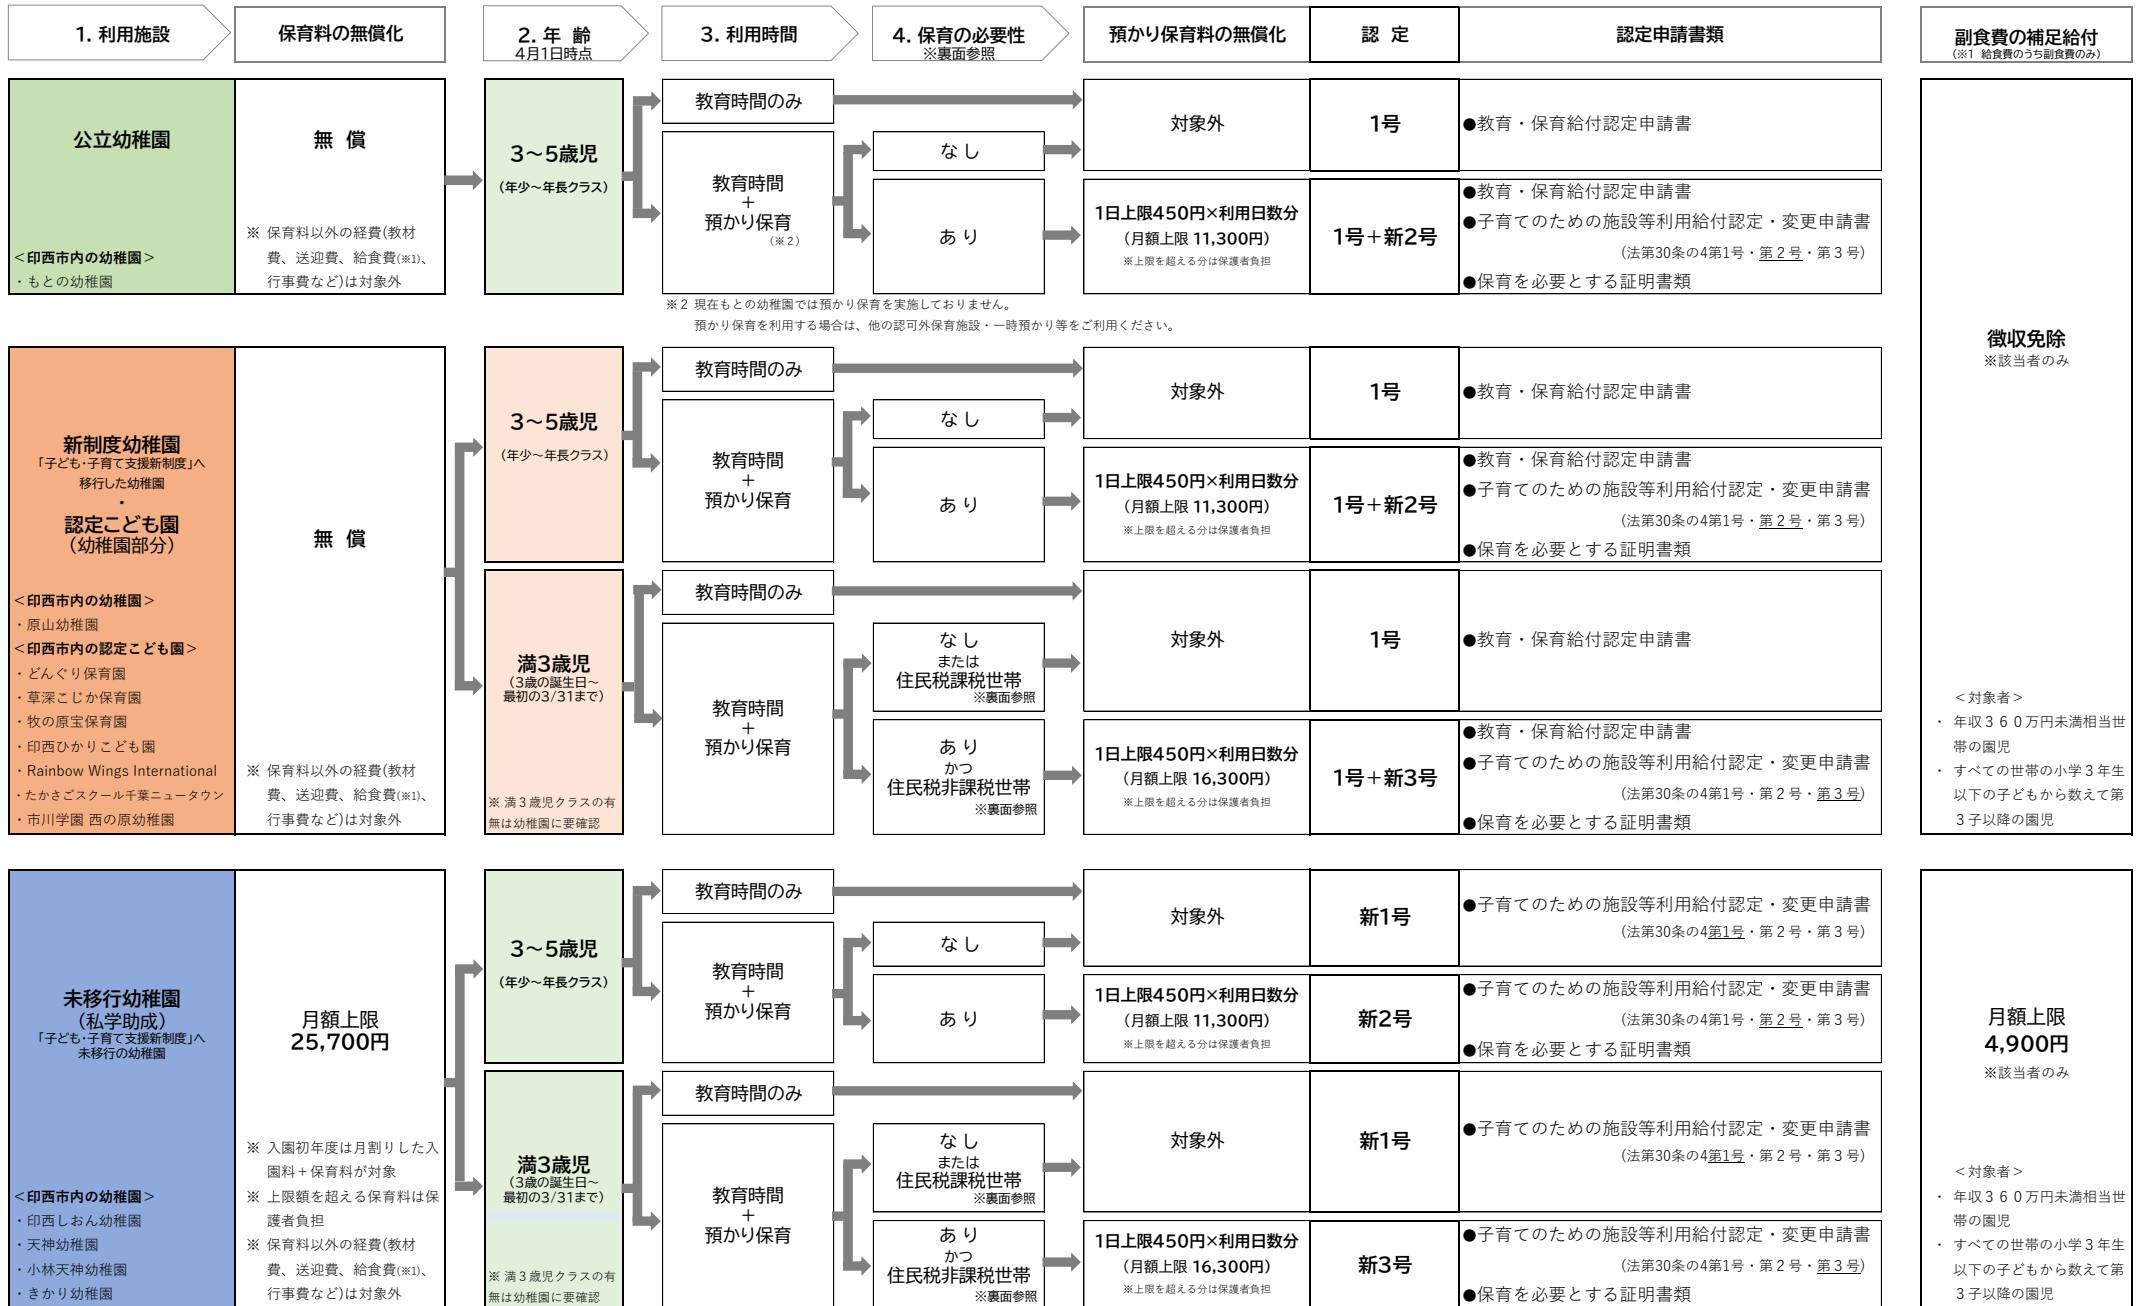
1. 利用施設 | 保育料の無償化 | 2. 年 齢 4月1日時点 | 3. 利用時間 | 4. 保育の必要性 ※裏面参照 | 預かり保育料の無償化 | 認 定 | 認定申請書類 | 副食費の補足給付 (※1 給食費のうち副食費のみ)

公立幼稚園
<印西市内の幼稚園>
・もとの幼稚園

無 償
※ 保育料以外の経費(教材費、送迎費、給食費(※1)、行事費など)は対象外

3～5歳児 (年少～年長クラス)

教育時間のみ → 対象外 → 1号 → ●教育・保育給付認定申請書

教育時間 + 預かり保育 (※2)
なし
あり → 1日上限450円×利用日数分 (月額上限 11,300円) ※上限を超える分は保護者負担 → 1号+新2号 → ●教育・保育給付認定申請書 ●子育てのための施設等利用給付認定・変更申請書 (法第30条の4第1号・第2号・第3号) ●保育を必要とする証明書類

※2 現在もとの幼稚園では預かり保育を実施しておりません。
預かり保育を利用する場合は、他の認可外保育施設・一時預かり等をご利用ください。

新制度幼稚園
「子ども・子育て支援新制度」へ移行した幼稚園
・
認定こども園
(幼稚園部分)
<印西市内の幼稚園>
・原山幼稚園
<印西市内の認定こども園>
・どんぐり保育園
・草深こじか保育園
・牧の原宝保育園
・印西ひかりこども園
・Rainbow Wings International
・たかさごスクール千葉ニュータウン
・市川学園 西の原幼稚園

無 償
※ 保育料以外の経費(教材費、送迎費、給食費(※1)、行事費など)は対象外

3～5歳児 (年少～年長クラス)
教育時間のみ → 対象外 → 1号 → ●教育・保育給付認定申請書
教育時間 + 預かり保育
なし
あり → 1日上限450円×利用日数分 (月額上限 11,300円) ※上限を超える分は保護者負担 → 1号+新2号 → ●教育・保育給付認定申請書 ●子育てのための施設等利用給付認定・変更申請書 (法第30条の4第1号・第2号・第3号) ●保育を必要とする証明書類

満3歳児 (3歳の誕生日～最初の3/31まで)
※ 満3歳児クラスの有無は幼稚園に要確認
教育時間のみ → 対象外 → 1号 → ●教育・保育給付認定申請書
教育時間 + 預かり保育
なし または 住民税課税世帯 ※裏面参照
あり かつ 住民税非課税世帯 ※裏面参照 → 1日上限450円×利用日数分 (月額上限 16,300円) ※上限を超える分は保護者負担 → 1号+新3号 → ●教育・保育給付認定申請書 ●子育てのための施設等利用給付認定・変更申請書 (法第30条の4第1号・第2号・第3号) ●保育を必要とする証明書類

徴収免除
※該当者のみ
<対象者>
・ 年収360万円未満相当世帯の園児
・ すべての世帯の小学3年生以下の子どもから数えて第3子以降の園児

未移行幼稚園
(私学助成)
「子ども・子育て支援新制度」へ未移行の幼稚園
<印西市内の幼稚園>
・印西しおん幼稚園
・天神幼稚園
・小林天神幼稚園
・きかり幼稚園

月額上限 25,700円
※ 入園初年度は月割りした入園料+保育料が対象
※ 上限額を超える保育料は保護者負担
※ 保育料以外の経費(教材費、送迎費、給食費(※1)、行事費など)は対象外

3～5歳児 (年少～年長クラス)
教育時間のみ → 対象外 → 新1号 → ●子育てのための施設等利用給付認定・変更申請書 (法第30条の4第1号・第2号・第3号)
教育時間 + 預かり保育
なし
あり → 1日上限450円×利用日数分 (月額上限 11,300円) ※上限を超える分は保護者負担 → 新2号 → ●子育てのための施設等利用給付認定・変更申請書 (法第30条の4第1号・第2号・第3号) ●保育を必要とする証明書類

満3歳児 (3歳の誕生日～最初の3/31まで)
※ 満3歳児クラスの有無は幼稚園に要確認
教育時間のみ → 対象外 → 新1号 → ●子育てのための施設等利用給付認定・変更申請書 (法第30条の4第1号・第2号・第3号)
教育時間 + 預かり保育
なし または 住民税課税世帯 ※裏面参照
あり かつ 住民税非課税世帯 ※裏面参照 → 1日上限450円×利用日数分 (月額上限 16,300円) ※上限を超える分は保護者負担 → 新3号 → ●子育てのための施設等利用給付認定・変更申請書 (法第30条の4第1号・第2号・第3号) ●保育を必要とする証明書類

月額上限 4,900円
※該当者のみ
<対象者>
・ 年収360万円未満相当世帯の園児
・ すべての世帯の小学3年生以下の子どもから数えて第3子以降の園児